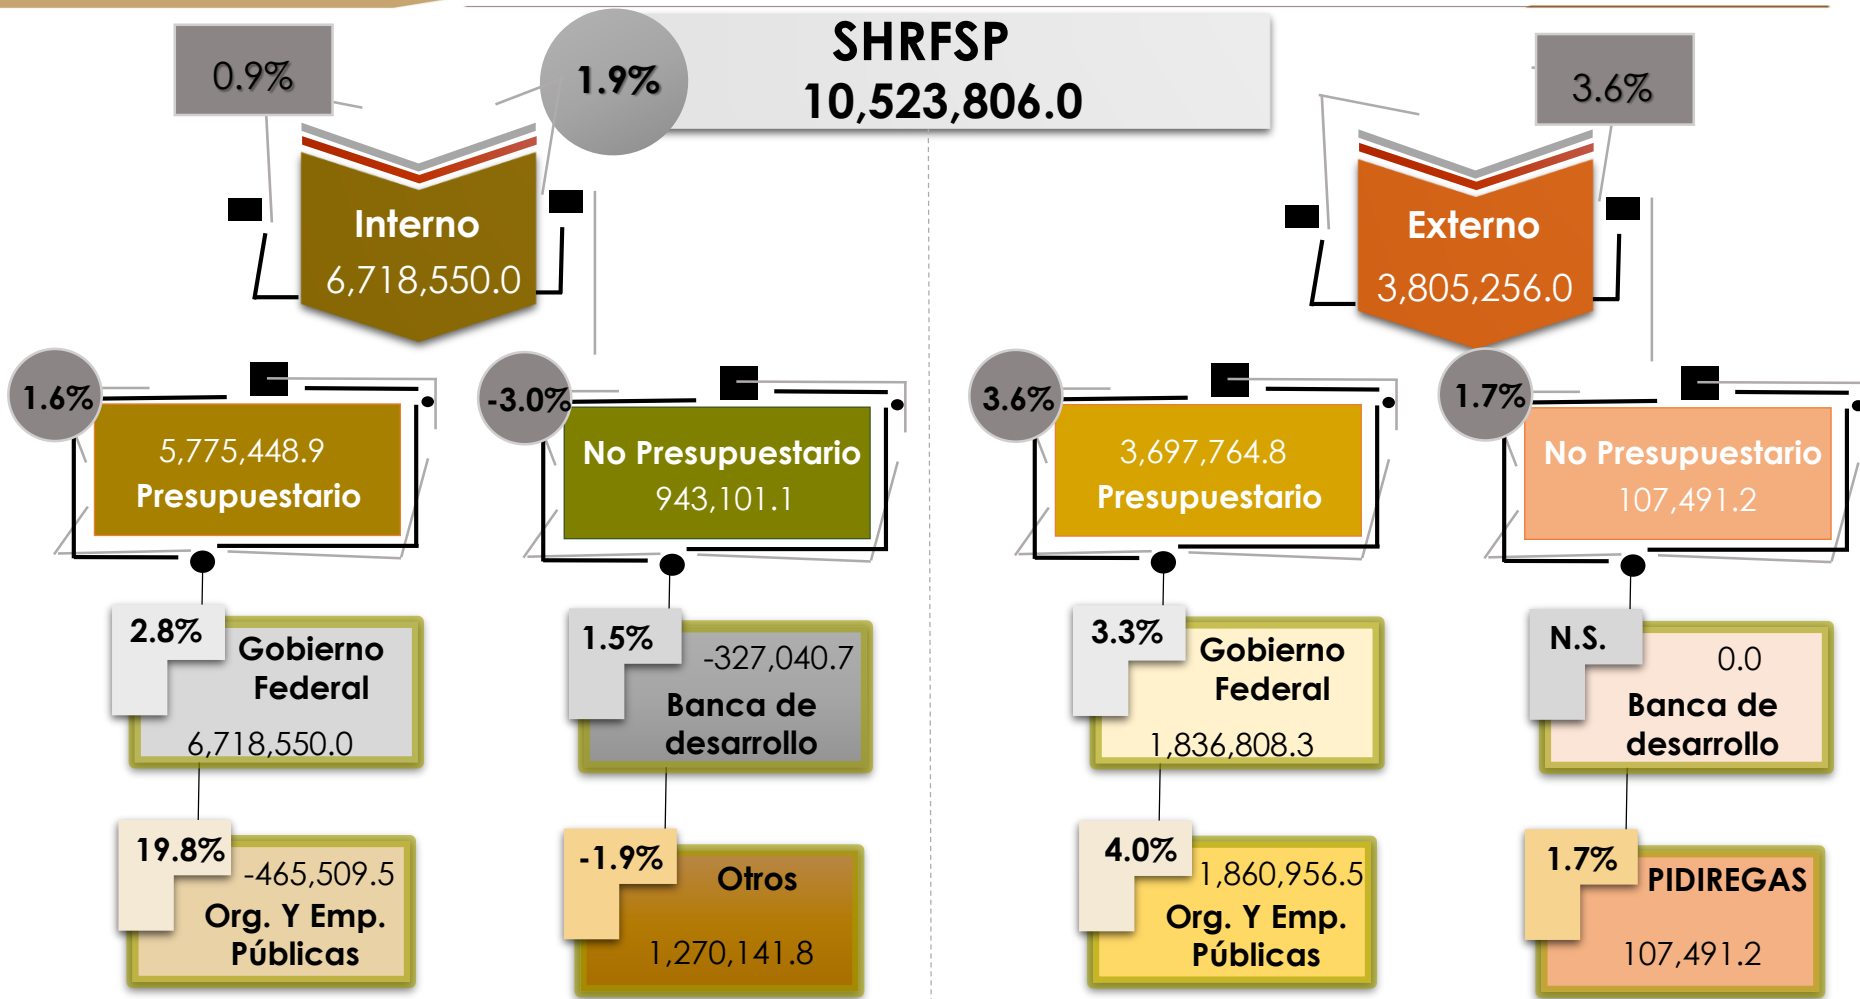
SHRFSP
10,523,806.0
1.9%

0.9%
Interno
6,718,550.0

3.6%
Externo
3,805,256.0

1.6%
5,775,448.9
Presupuestario

-3.0%
No Presupuestario
943,101.1

3.6%
3,697,764.8
Presupuestario

1.7%
No Presupuestario
107,491.2

2.8%
Gobierno Federal
6,718,550.0

1.5%
-327,040.7
Banca de desarrollo

3.3%
Gobierno Federal
1,836,808.3

N.S.
0.0
Banca de desarrollo

19.8%
-465,509.5
Org. Y Emp. Públicas

-1.9%
Otros
1,270,141.8

4.0%
1,860,956.5
Org. Y Emp. Públicas

1.7%
PIDIREGAS
107,491.2